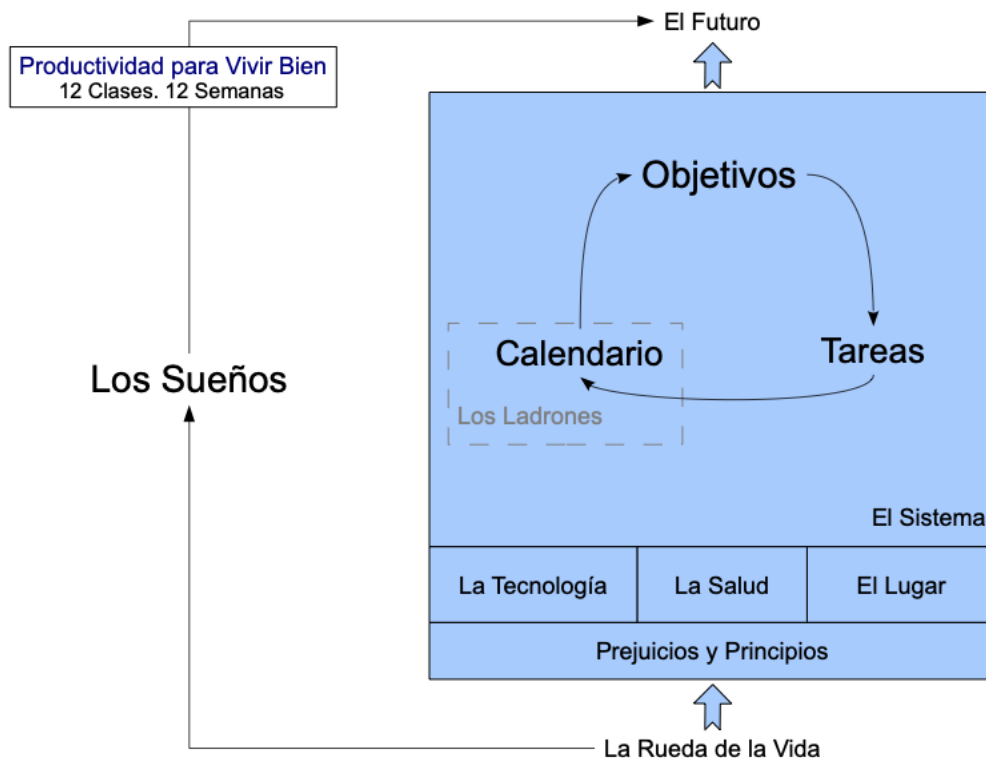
El Futuro

Productividad para Vivir Bien
12 Clases. 12 Semanas

Objetivos

Calendario

Tareas

Los Ladrones

Los Sueños

El Sistema

| La Tecnología | La Salud | El Lugar |
|---|---|---|

Prejuicios y Principios

La Rueda de la Vida